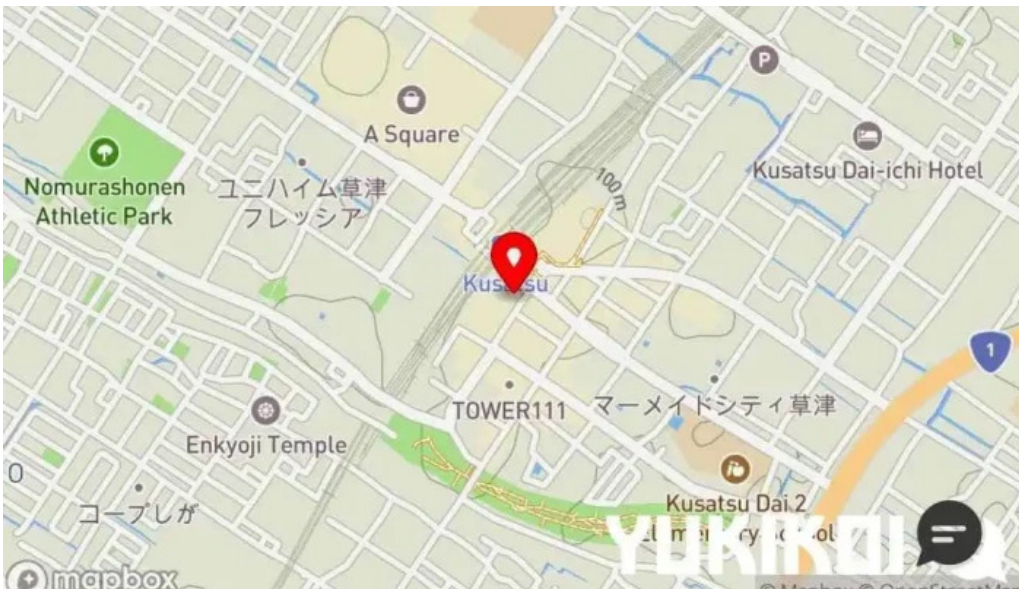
A Square

Kusatsu Dai-ichi Hotel

100 m

Nomurashonen Athletic Park

ユニハイム草津 フレッシア

Kusatsu

1

TOWER111

マーメイドシティ草津

Enkyoji Temple

0

Kusatsu Dai 2 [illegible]mentary School

コープしが

mapbox

YUKIKOI

© Mapbox © OpenStreetMap